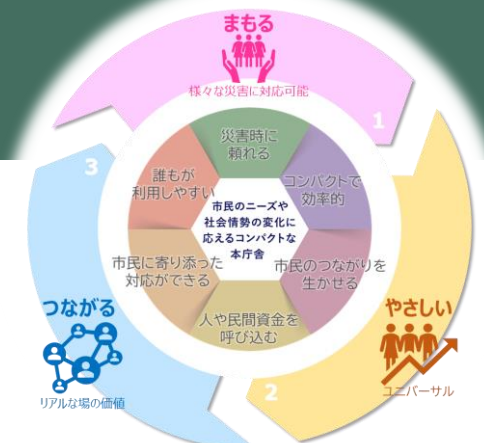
まもる
様々な災害に対応可能
1
やさしい
ユニバーサル
2
つながる
リアルな場の価値
3

災害時に頼れる
コンパクトで効率的
市民のつながりを生かせる
人や民間資金を呼び込む
市民に寄り添った対応ができる
誰もが利用しやすい

市民のニーズや社会情勢の変化に応えるコンパクトな本庁舎